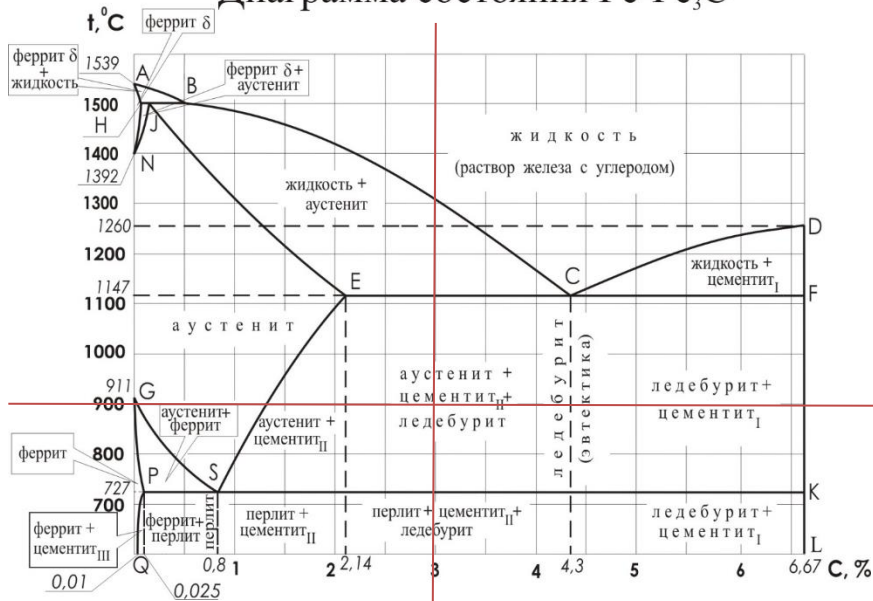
Диаграмма состояния Fe-Fe$_3$C

t,$^0$C

феррит δ

феррит δ + жидкость

1539

A

B

феррит δ + аустенит

1500

H

J

1400

1392

N

жидкость

(раствор железа с углеродом)

1300

жидкость + аустенит

1260

D

1200

1147

E

C

жидкость + цементит$_I$

1100

F

аустенит

1000

911

G

аустенит + цементит$_{II}$ + ледебурит

ледебурит (эвтектика)

ледебурит + цементит$_I$

900

аустенит + феррит

аустенит + цементит$_{II}$

феррит

800

727

P

S

K

700

перлит

феррит + цементит$_{III}$

феррит + перлит

перлит + цементит$_{II}$

перлит + цементит$_{II}$ + ледебурит

ледебурит + цементит$_I$

Q

0,8

1

2

2,14

3

4

4,3

5

6

6,67

C, %

L

0,01

0,025